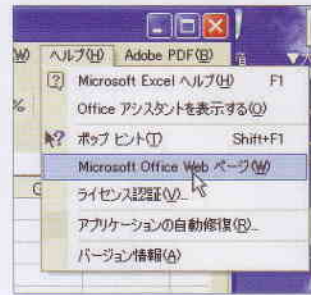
W) ヘルプ(H) Adobe PDF(B)

%

Microsoft Excel ヘルプ(H) F1
Office アシスタントを表示する(O)
ポップ ヒント(T) Shift+F1
Microsoft Office Web ページ(W)
ライセンス認証(V)...
アプリケーションの自動修復(R)...
バージョン情報(A)